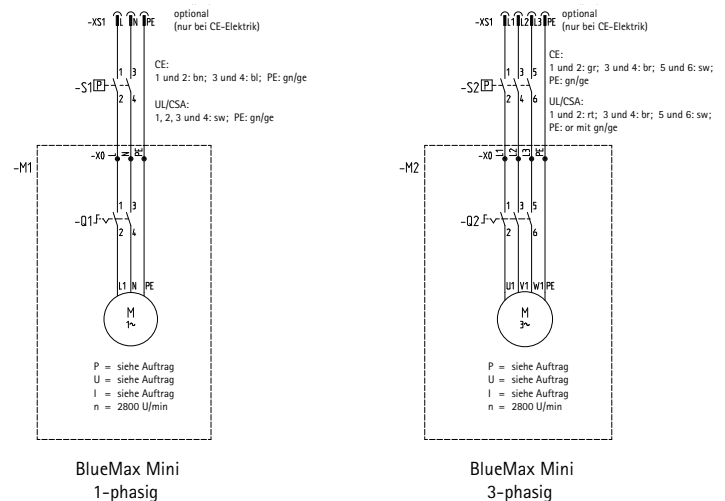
-XS1 L N PE optional
(nur bei CE-Elektrik)

CE:
1 und 2: bn; 3 und 4: bl; PE: gn/ge

-S1 1 3 2 4

UL/CSA:
1, 2, 3 und 4: sw; PE: gn/ge

-M1

-X0 N PE

-Q1 1 3 2 4

L1 N PE

M
1~

P = siehe Auftrag
U = siehe Auftrag
I = siehe Auftrag
n = 2800 U/min

BlueMax Mini
1-phasig

-XS1 L1 L2 L3 PE optional
(nur bei CE-Elektrik)

CE:
1 und 2: gr; 3 und 4: br; 5 und 6: sw; PE: gn/ge

-S2 1 3 5 2 4 6

UL/CSA:
1 und 2: rt; 3 und 4: br; 5 und 6: sw; PE: or mit gn/ge

-M2

-X0 L1 L2 L3 PE

-Q2 1 3 5 2 4 6

U1 V1 W1 PE

M
3~

P = siehe Auftrag
U = siehe Auftrag
I = siehe Auftrag
n = 2800 U/min

BlueMax Mini
3-phasig